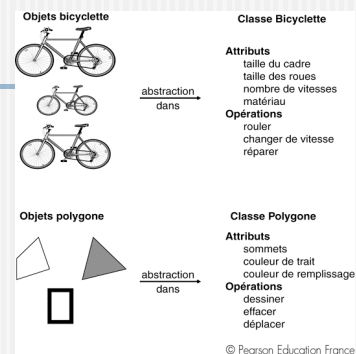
Objets bicyclette

abstraction
dans

Classe Bicyclette

Attributs
taille du cadre
taille des roues
nombre de vitesses
matériau
Opérations
rouler
changer de vitesse
réparer

Objets polygone

abstraction
dans

Classe Polygone

Attributs
sommets
couleur de trait
couleur de remplissage
Opérations
dessiner
effacer
déplacer

© Pearson Education France